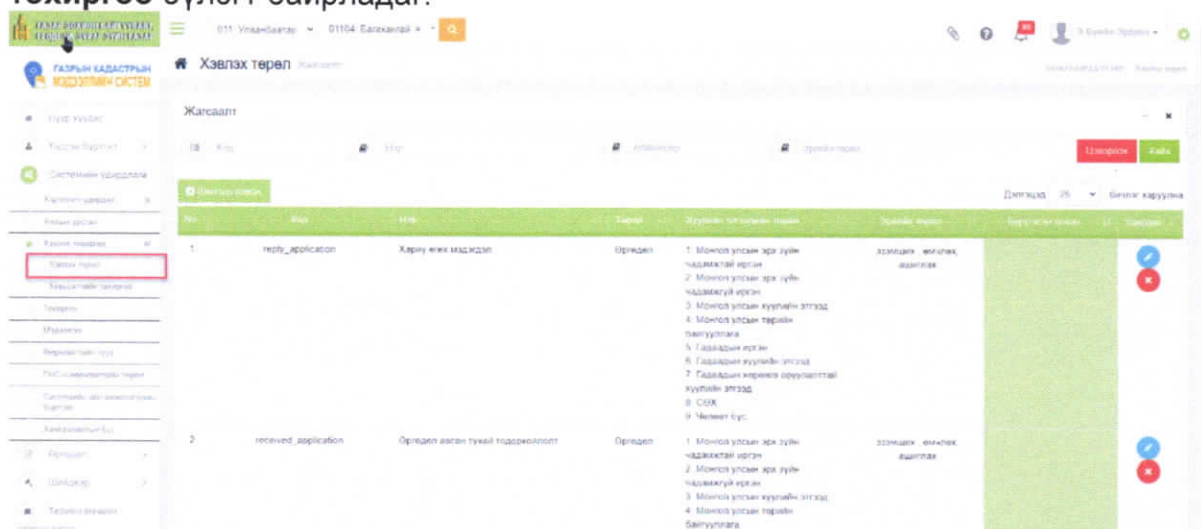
Тохиргоо цэснээс байрладаг.

011 Улаанбаатар 01104 Баянзүрх

ГАЗРЫН КАДАСТРЫН МЭДЭЭЛЛИЙН СИСТЕМ

Хэвлэх төрөл

Нүүр хуудас
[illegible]
Системийн удирдлага
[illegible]
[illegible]
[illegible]
Хэвлэх төрөл
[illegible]
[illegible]
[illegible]
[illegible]
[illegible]
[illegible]
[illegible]
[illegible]
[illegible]

Жагсаалт

Цэвэрлэх Хайх

Шинээр нэмэх

Дэлгэцэд 25 Бичлэг харуулна

| No | Код | Нэр | Төрөл | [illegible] | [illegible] | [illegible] | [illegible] |
|---|---|---|---|---|---|---|---|
| 1 | reply_application | Хариу өгөх маягт | Өргөдөл | 1. Монгол улсын иргэн хувийн хэвшилтэй иргэн 2. Монгол улсын хувийн хэвшилгүй иргэн 3. Монгол улсын хуулийн этгээд 4. Монгол улсын төрийн байгууллага 5. Гадаадын иргэн 6. Гадаадын хуулийн этгээд 7. Гадаадын хөрөнгө оруулалттай хуулийн этгээд 8. СӨХ 9. Чөлөөт бүс | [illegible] | | |
| 2 | received_application | Өргөдөл авсан тухай тодорхойлолт | Өргөдөл | 1. Монгол улсын иргэн хувийн хэвшилтэй иргэн 2. Монгол улсын хувийн хэвшилгүй иргэн 3. Монгол улсын хуулийн этгээд 4. Монгол улсын төрийн байгууллага | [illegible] | | |